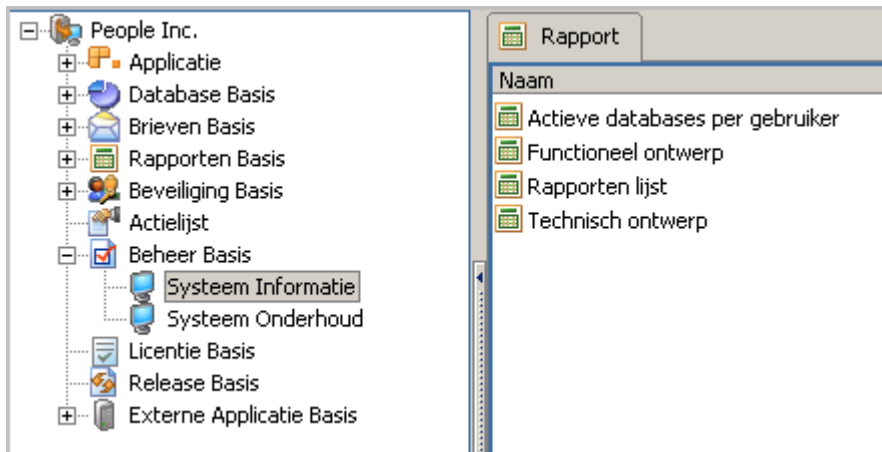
People Inc.
Applicatie
Database Basis
Brieven Basis
Rapporten Basis
Beveiliging Basis
Actielijst
Beheer Basis
Systeem Informatie
Systeem Onderhoud
Licentie Basis
Release Basis
Externe Applicatie Basis

Rapport

Naam
Actieve databases per gebruiker
Functioneel ontwerp
Rapporten lijst
Technisch ontwerp